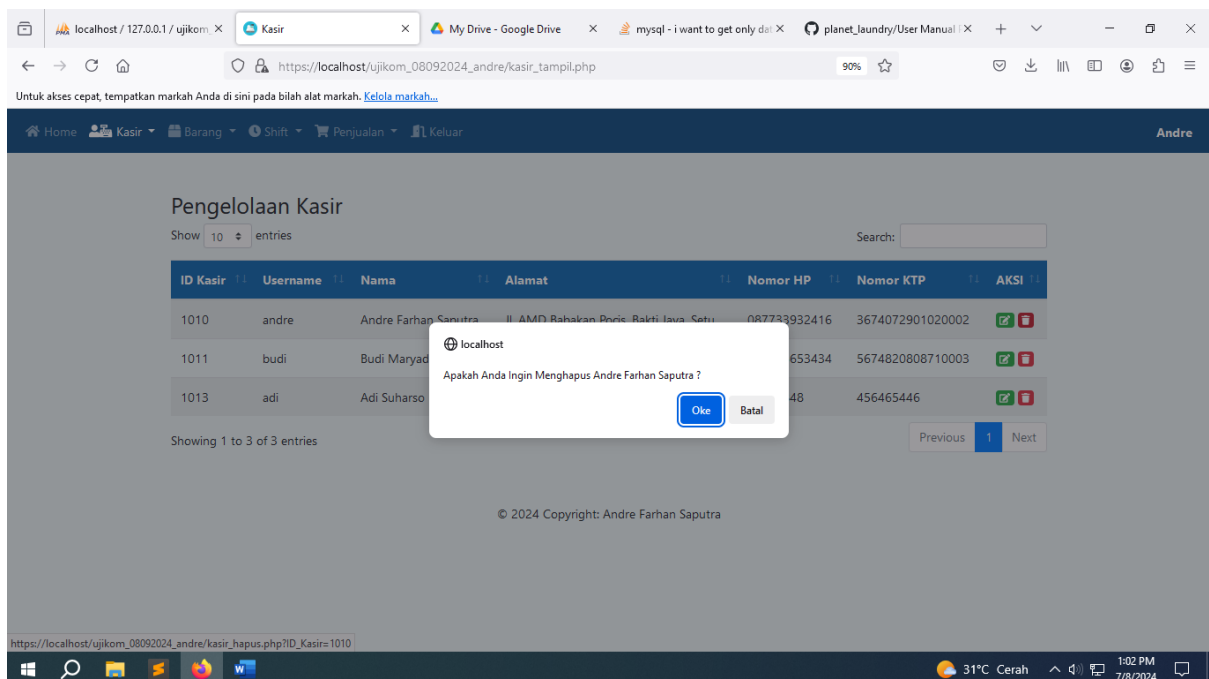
localhost / 127.0.0.1 / ujikom ×
Kasir ×
My Drive - Google Drive ×
mysql - i want to get only dat ×
planet_laundry/User Manual ×

https://localhost/ujikom_08092024_andre/kasir_tampil.php
90%

Untuk akses cepat, tempatkan markah Anda di sini pada bilah alat markah. Kelola markah...

Home  Kasir  Barang  Shift  Penjualan  Keluar    Andre

Pengelolaan Kasir

Show 10 entries    Search:

| ID Kasir | Username | Nama | Alamat | Nomor HP | Nomor KTP | AKSI |
|---|---|---|---|---|---|---|
| 1010 | andre | Andre Farhan Saputra | Jl. AMD Babakan Pocis, Bakti Jaya, Setu | 087733932416 | 3674072901020002 | |
| 1011 | budi | Budi Maryad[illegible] | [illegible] | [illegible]653434 | 5674820808710003 | |
| 1013 | adi | Adi Suharso | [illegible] | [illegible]48 | 456465446 | |

Showing 1 to 3 of 3 entries    Previous 1 Next

localhost
Apakah Anda Ingin Menghapus Andre Farhan Saputra ?
Oke  Batal

© 2024 Copyright: Andre Farhan Saputra

https://localhost/ujikom_08092024_andre/kasir_hapus.php?ID_Kasir=1010

31°C Cerah  1:02 PM 7/8/2024